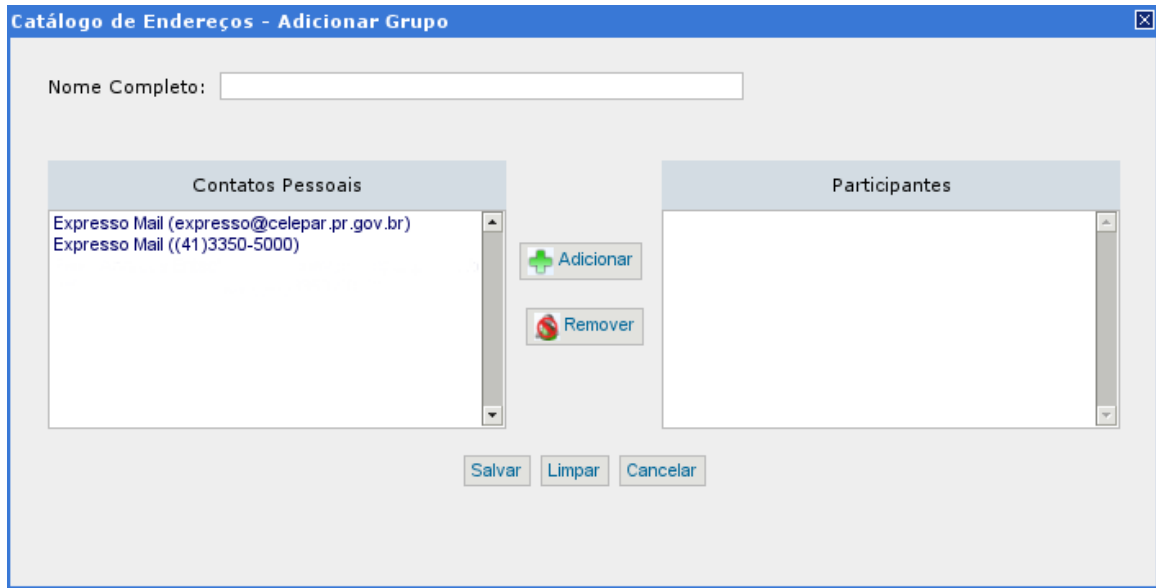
Catálogo de Endereços - Adicionar Grupo

Nome Completo:

Contatos Pessoais

Expresso Mail (expresso@celepar.pr.gov.br)
Expresso Mail ((41)3350-5000)

Adicionar

Remover

Participantes

Salvar Limpar Cancelar